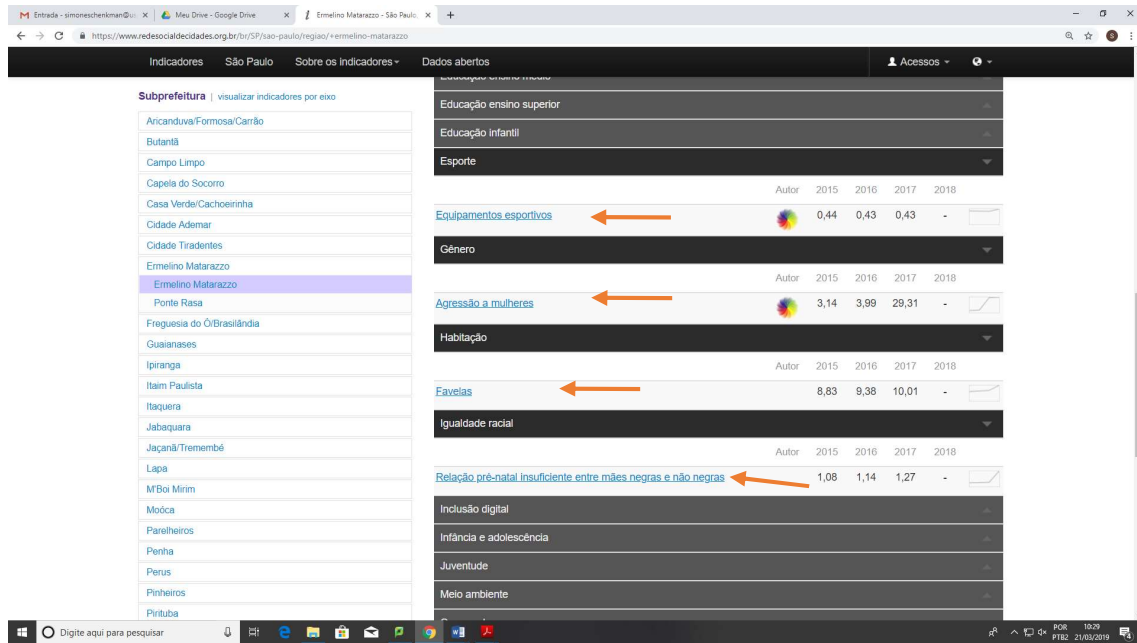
Entrada - simoneschenkman@u ×
Meu Drive - Google Drive ×
Ermelino Matarazzo - São Paulo ×
https://www.redesocialdecidades.org.br/br/SP/sao-paulo/regiao/+ermelino-matarazzo

Indicadores São Paulo Sobre os indicadores Dados abertos Acessos

Subprefeitura | visualizar indicadores por eixo
Aricanduva/Formosa/Carrão
Butantã
Campo Limpo
Capela do Socorro
Casa Verde/Cachoeirinha
Cidade Ademar
Cidade Tiradentes
Ermelino Matarazzo
Ermelino Matarazzo
Ponte Rasa
Freguesia do Ó/Brasilândia
Guaianases
Ipiranga
Itaim Paulista
Itaquera
Jabaquara
Jaçanã/Tremembé
Lapa
M'Boi Mirim
Moóca
Parelheiros
Penha
Perus
Pinheiros
Pirituba

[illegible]
Educação ensino superior
Educação infantil
Esporte

| | Autor | 2015 | 2016 | 2017 | 2018 |
|---|---|---|---|---|---|
| Equipamentos esportivos | | 0,44 | 0,43 | 0,43 | - |

Gênero

| | Autor | 2015 | 2016 | 2017 | 2018 |
|---|---|---|---|---|---|
| Agressão a mulheres | | 3,14 | 3,99 | 29,31 | - |

Habitação

| | Autor | 2015 | 2016 | 2017 | 2018 |
|---|---|---|---|---|---|
| Favelas | | 8,83 | 9,38 | 10,01 | - |

Igualdade racial

| | Autor | 2015 | 2016 | 2017 | 2018 |
|---|---|---|---|---|---|
| Relação pré-natal insuficiente entre mães negras e não negras | | 1,08 | 1,14 | 1,27 | - |

Inclusão digital
Infância e adolescência
Juventude
Meio ambiente

Digite aqui para pesquisar
POR PTB2 10:29 21/03/2019